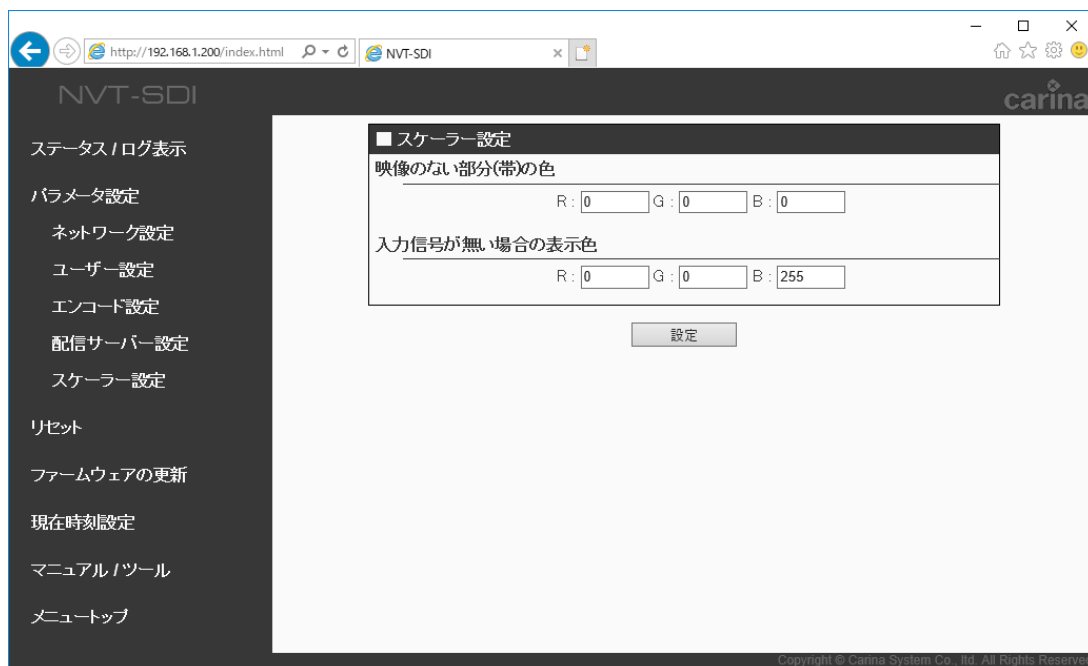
http://192.168.1.200/index.html

NVT-SDI

NVT-SDI

carina

ステータス / ログ表示

パラメータ設定

ネットワーク設定

ユーザー設定

エンコード設定

配信サーバー設定

スケーラー設定

リセット

ファームウェアの更新

現在時刻設定

マニュアル / ツール

メニュートップ

■ スケーラー設定

映像のない部分(帯)の色

R : 0 G : 0 B : 0

入力信号が無い場合の表示色

R : 0 G : 0 B : 255

設定

Copyright © Carina System Co., ltd. All Rights Reserve